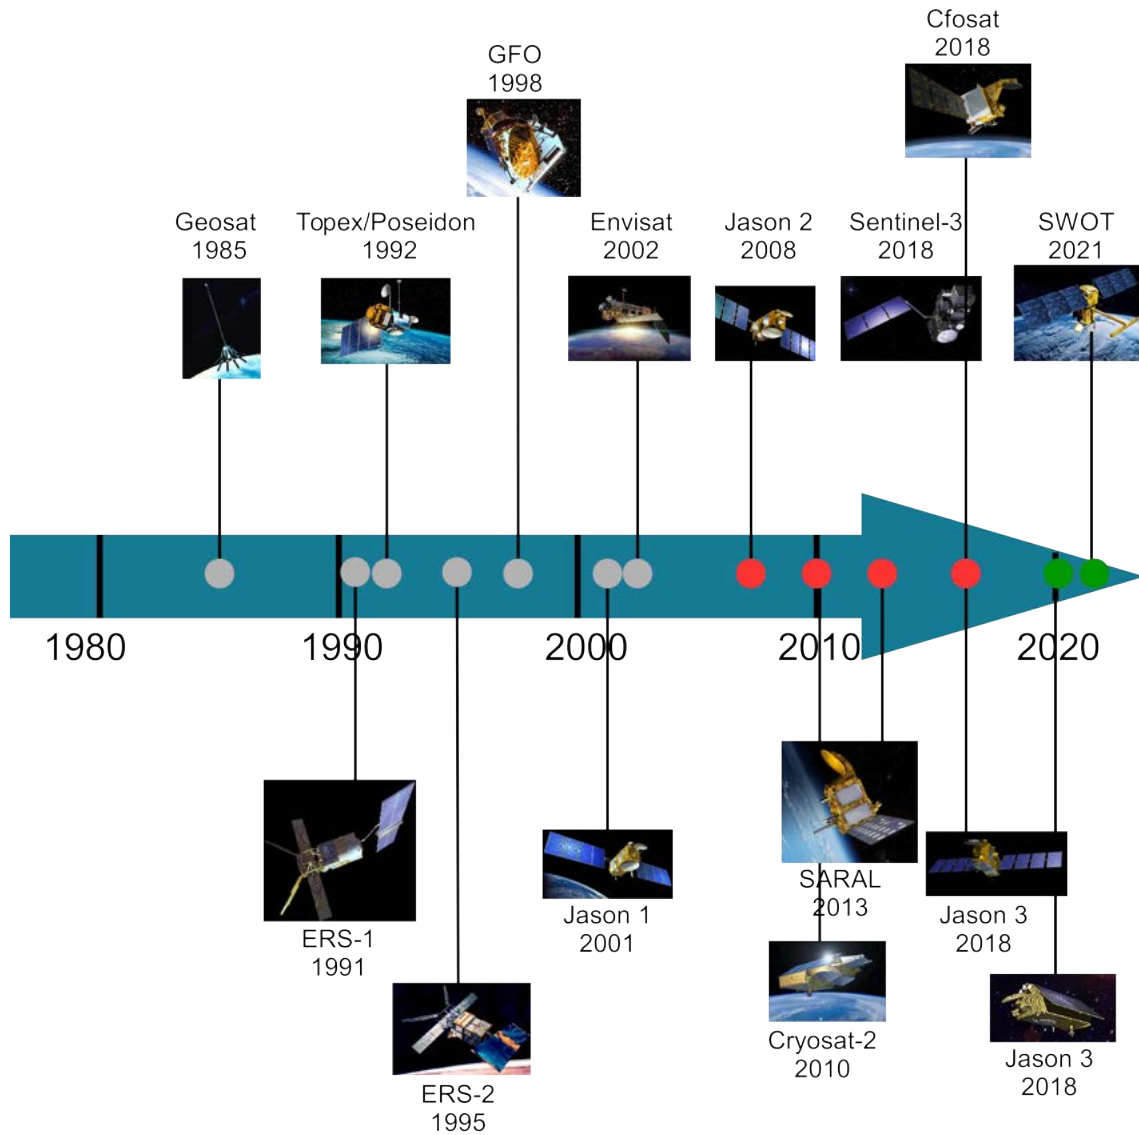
Cfosat
2018

GFO
1998

Geosat
1985

Topex/Poseidon
1992

Envisat
2002

Jason 2
2008

Sentinel-3
2018

SWOT
2021

1980

1990

2000

2010

2020

ERS-1
1991

ERS-2
1995

Jason 1
2001

SARAL
2013

Cryosat-2
2010

Jason 3
2018

Jason 3
2018